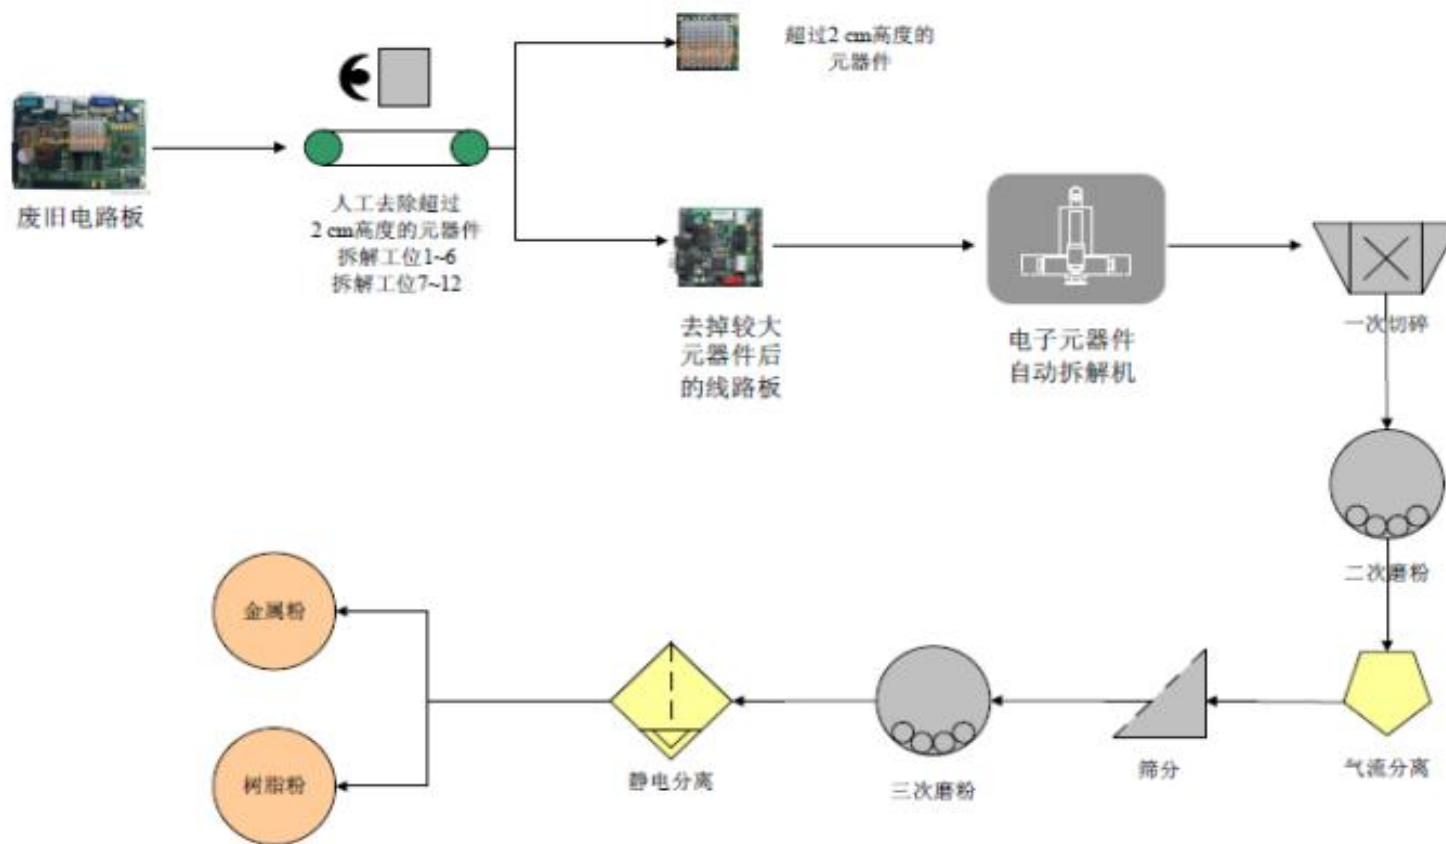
废旧电路板

人工去除超过2 cm高度的元器件
拆解工位1~6
拆解工位7~12

超过2 cm高度的元器件

去掉较大元器件后的线路板

电子元器件自动拆解机

一次切碎

二次磨粉

气流分离

筛分

三次磨粉

静电分离

金属粉

树脂粉